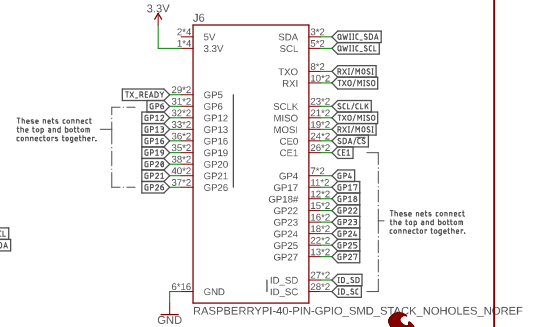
3.3V
J6
2*4
1*4
5V
3.3V
SDA
SCL
3*2
5*2
QWIIC_SDA
QWIIC_SCL
TXO
RXI
8*2
10*2
RXI/MOSI
TXO/MISO
TX_READY
29*2
GP5
GP6
31*2
GP6
GP12
32*2
GP12
GP13
33*2
GP13
GP16
36*2
GP16
GP19
35*2
GP19
GP20
38*2
GP20
GP21
40*2
GP21
GP26
37*2
GP26
These nets connect the top and bottom connectors together.
SCLK
MISO
MOSI
CE0
CE1
23*2
21*2
19*2
24*2
26*2
SCL/CLK
TXO/MISO
RXI/MOSI
SDA/CS
CE1
GP4
GP17
GP18#
GP22
GP23
GP24
GP25
GP27
7*2
11*2
12*2
15*2
16*2
18*2
22*2
13*2
GP4
GP17
GP18
GP22
GP23
GP24
GP25
GP27
These nets connect the top and bottom connector together.
ID_SD
ID_SC
27*2
28*2
ID_SD
ID_SC
6*16
GND
GND
RASPBERRYPI-40-PIN-GPIO_SMD_STACK_NOHOLES_NOREF
DA